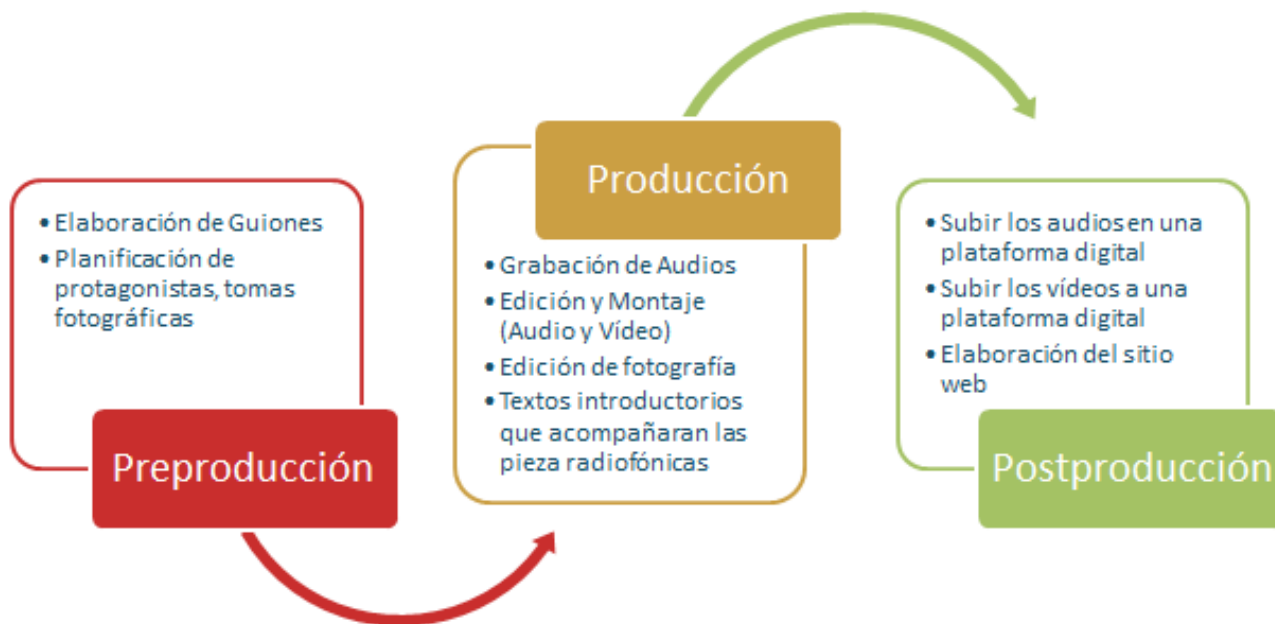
• Elaboración de Guiones
• Planificación de protagonistas, tomas fotográficas

Preproducción

Producción

• Grabación de Audios
• Edición y Montaje (Audio y Vídeo)
• Edición de fotografía
• Textos introductorios que acompañaran las pieza radiofónicas

• Subir los audios en una plataforma digital
• Subir los vídeos a una plataforma digital
• Elaboración del sitio web

Postproducción